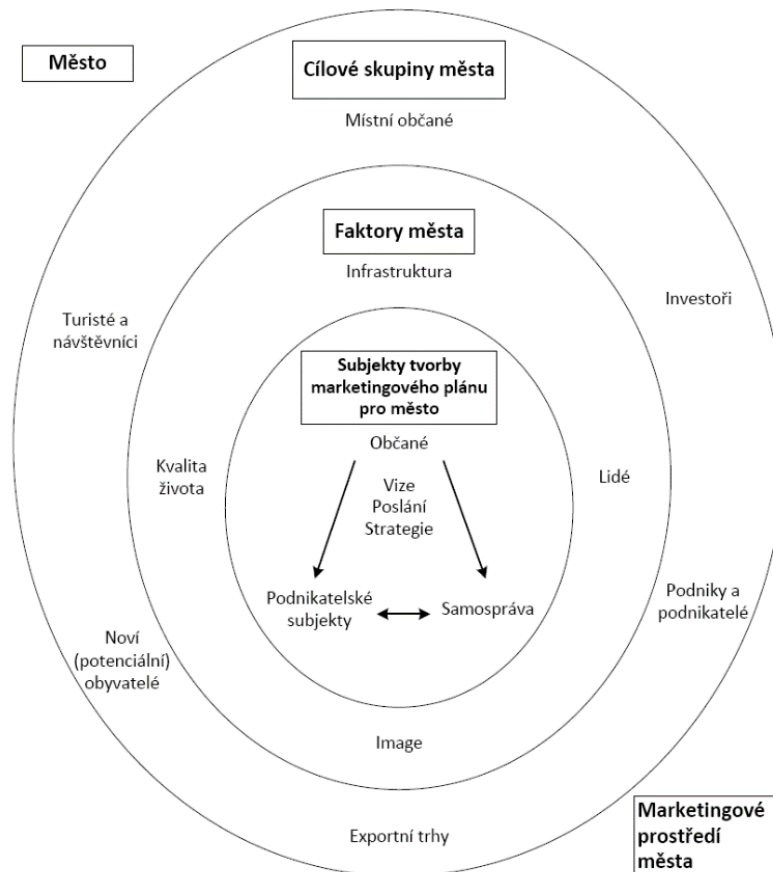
Město

Cílové skupiny města

Místní občané

Faktory města

Infrastruktura

Turisté a návštěvníci

Investoři

Subjekty tvorby marketingového plánu pro město

Občané

Kvalita života

Vize
Poslání
Strategie

Lidé

Podnikatelské subjekty

Samospráva

Podniky a podnikatelé

Noví (potenciální) obyvatelé

Image

Exportní trhy

Marketingové prostředí města